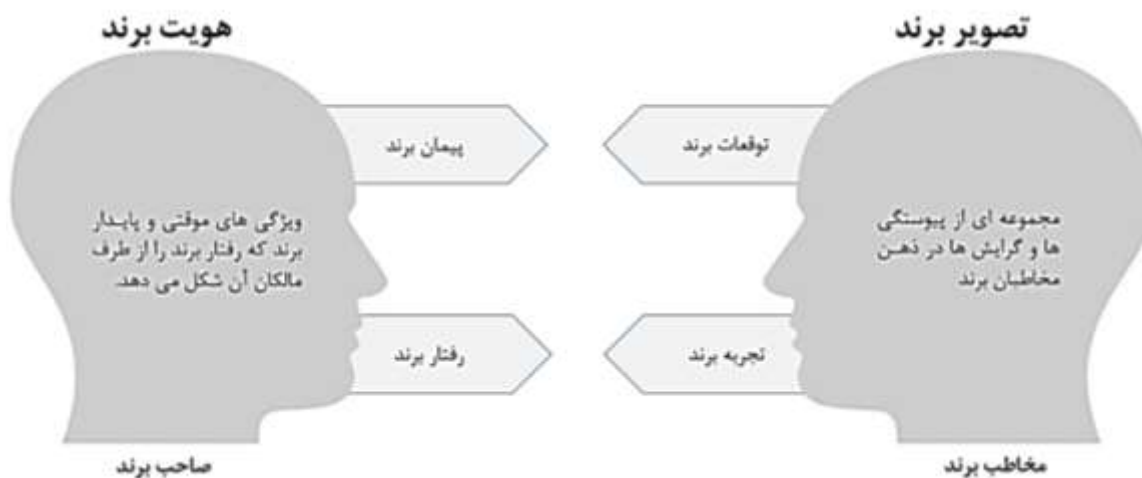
هویت برند

تصویر برند

پیمان برند

توقعات برند

ویژگی های موقتی و پایدار برند که رفتار برند را از طرف مالکان آن شکل می دهد.

مجموعه ای از پیوستگی ها و گرایش ها در ذهن مخاطبان برند

رفتار برند

تجربه برند

صاحب برند

مخاطب برند